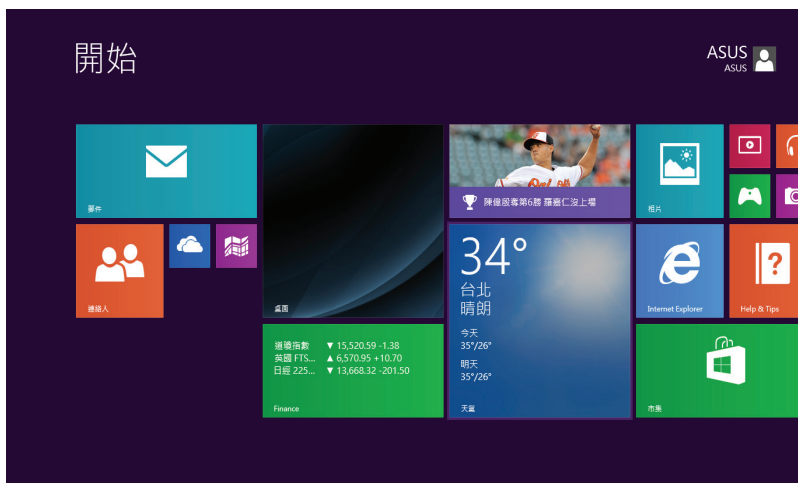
開始

ASUS
ASUS

郵件

聯絡人

桌面

陳偉殷奪第6勝 藩寶仁沒上場

34°
台北
晴朗

今天
35°/26°

明天
35°/26°

天氣

相片

Internet Explorer

Help & Tips

道瓊指數 ▼ 15,520.59 -1.38
英國 FTS... ▲ 6,570.95 +10.70
日經 225... ▼ 13,668.32 -201.50

Finance

市集